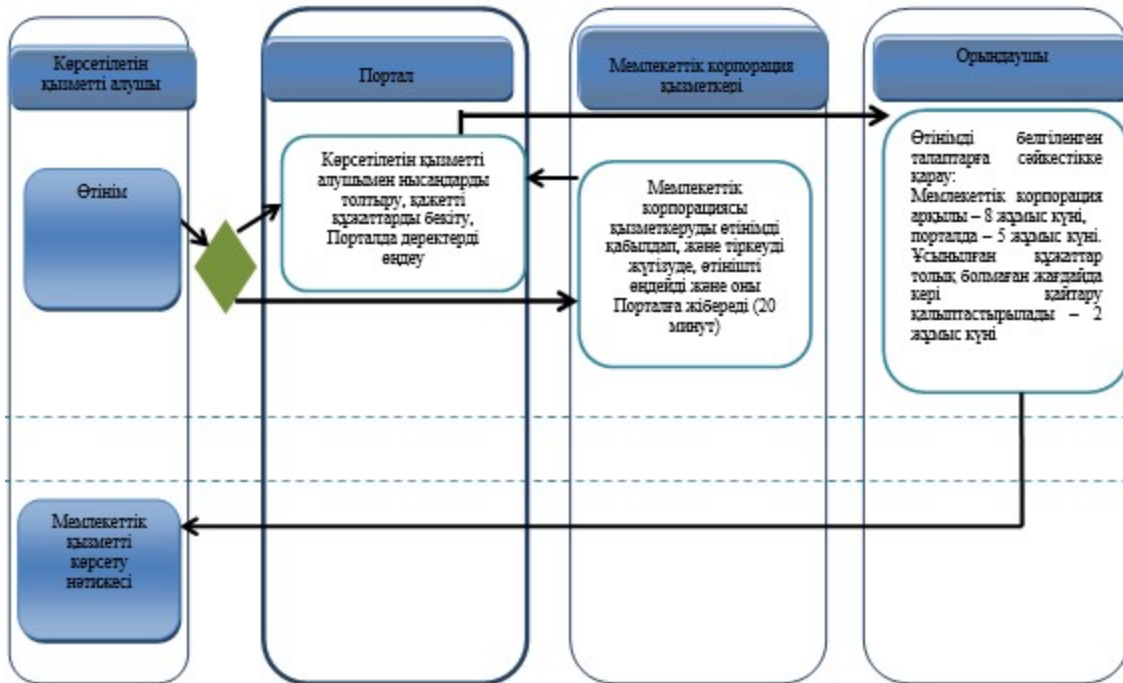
Көрсетілетін қызметті алушы

Портал

Мемлекеттік корпорация қызметкері

Орындаушы

Өтінім

Көрсетілетін қызметті алушымен нысандарды толтыру, қажетті құжаттарды бекіту, Порталда деректерді өңдеу

Мемлекеттік корпорациясы қызметкеруды өтінімді қабылдап, және тіркеуді жүтізуде, өтінішті өңдейді және оны Порталға жібереді (20 минут)

Өтінімді белгіленген талаптарға сәйкестікке қарау: Мемлекеттік корпорация арқылы – 8 жұмыс күні, порталда – 5 жұмыс күні. Ұсынылған құжаттар толық болмаған жағдайда кері қайтару қалыптастырылады – 2 жұмыс күні

Мемлекеттік қызметті көрсету нәтижесі